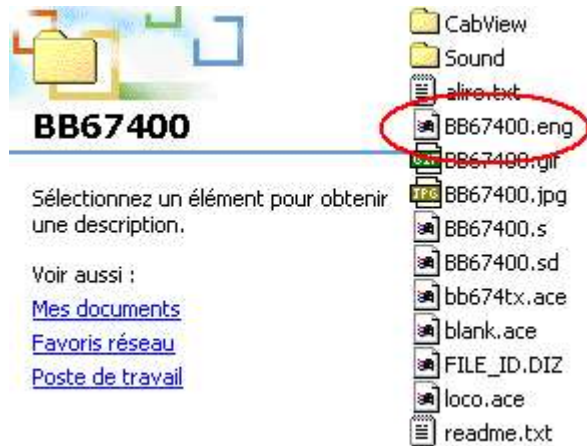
BB67400

Sélectionnez un élément pour obtenir une description.

Voir aussi :

Mes documents

Favoris réseau

Poste de travail

CabView
Sound
aliro.txt
BB67400.eng
BB67400.gif
BB67400.jpg
BB67400.s
BB67400.sd
bb674tx.ace
blank.ace
FILE_ID.DIZ
loco.ace
readme.txt